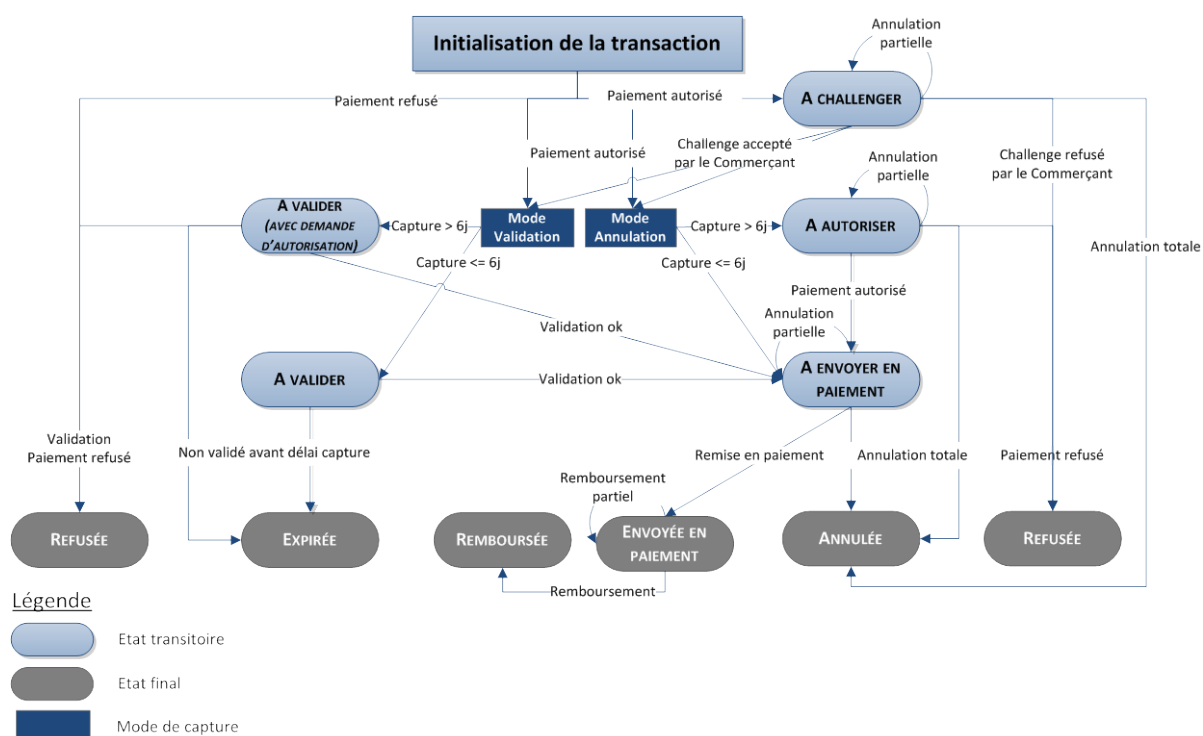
Initialisation de la transaction

Annulation partielle

A CHALLENGER

Paiement refusé

Paiement autorisé

Challenge accepté par le Commerçant

Paiement autorisé

Challenge refusé par le Commerçant

Annulation partielle

A VALIDER (AVEC DEMANDE D'AUTORISATION)

Capture > 6j

Mode Validation

Mode Annulation

Capture > 6j

A AUTORISER

Annulation totale

Capture <= 6j

Capture <= 6j

Paiement autorisé

Annulation partielle

Validation ok

A VALIDER

Validation ok

A ENVOYER EN PAIEMENT

Validation Paiement refusé

Non validé avant délai capture

Remise en paiement

Annulation totale

Paiement refusé

Remboursement partiel

REFUSÉE

EXPIRÉE

REMBOURSÉE

ENVOYÉE EN PAIEMENT

ANNULÉE

REFUSÉE

Remboursement

Légende

Etat transitoire

Etat final

Mode de capture